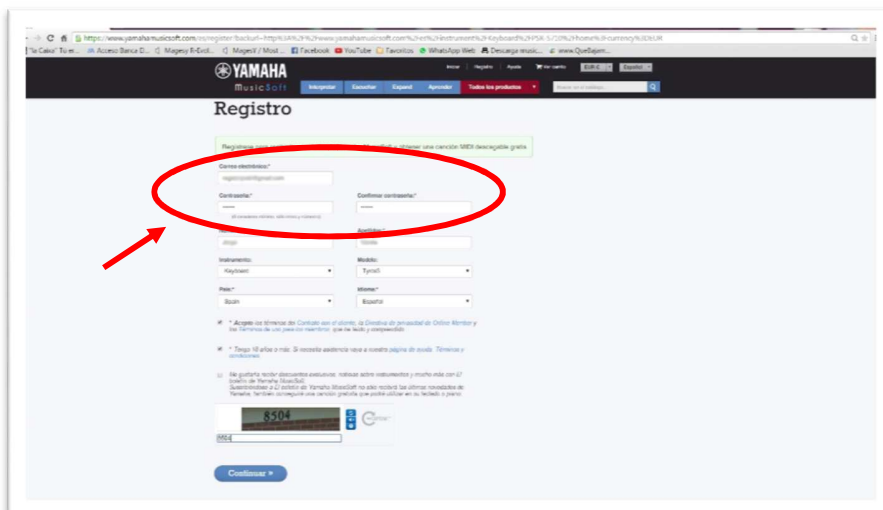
https://www.yamahamusicsoft.com/es/register?backurl=http%3A%2F%2Fwww.yamahamusicsoft.com%2Fes%2Finstrument%2FKeyboard%2FPSR-S710%2Fhome%3Fcurrency%3DEUR

"le Caixa" Tu er... Acceso Banca D... Magesy R-Evol... MagesY / Movi... Facebook YouTube Favoritos WhatsApp Web Descarga music... www.QueBajam...

YAMAHA
MusicSoft

Iniciar | Registro | Ayuda | Ver carrito | EUR € | Español

Interpretar | Escuchar | Expand | Aprender | Todos los productos

Buscar en el catálogo...

Registro

Regístrese para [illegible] y obtener una canción MIDI descargable gratis

Correo electrónico:*
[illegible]@gmail.com

Contraseña:*
••••••
(8 caracteres mínimo, alfanumérico y número)

Confirmar contraseña:*
••••••

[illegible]
Jorge

Apellidos:*
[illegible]

Instrumento:
Keyboard

Modelo:
Tyros5

País:*
Spain

Idioma:*
Español

* Acepto los términos del Contrato con el cliente, la Directiva de privacidad de Online Member y los Términos de uso para los miembros que he leído y comprendido.

* Tengo 16 años o más. Si necesita asistencia vaya a nuestra página de ayuda. Términos y condiciones.

Me gustaría recibir descuentos exclusivos, noticias sobre instrumentos y mucho más con El boletín de Yamaha MusicSoft. Suscribiéndose a El boletín de Yamaha MusicSoft no sólo recibirá las últimas novedades de Yamaha, también conseguirá una canción gratuita que podrá utilizar en su teclado o piano.

8504

8504

Continuar »